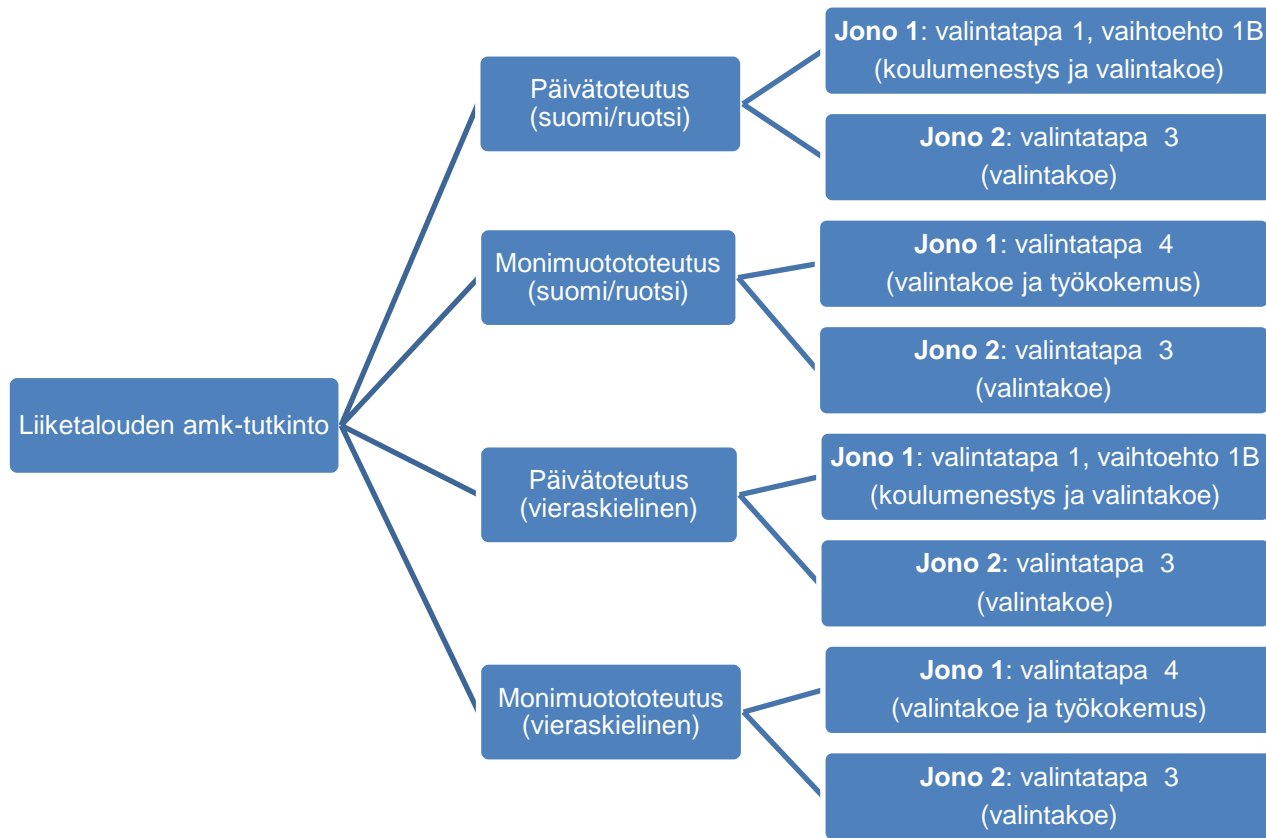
Liiketalouden amk-tutkinto

Päivätoteutus (suomi/ruotsi)

**Jono 1**: valintatapa 1, vaihtoehto 1B (koulumenestys ja valintakoe)

**Jono 2**: valintatapa 3 (valintakoe)

Monimuotototeutus (suomi/ruotsi)

**Jono 1**: valintatapa 4 (valintakoe ja työkokemus)

**Jono 2**: valintatapa 3 (valintakoe)

Päivätoteutus (vieraskielinen)

**Jono 1**: valintatapa 1, vaihtoehto 1B (koulumenestys ja valintakoe)

**Jono 2**: valintatapa 3 (valintakoe)

Monimuotototeutus (vieraskielinen)

**Jono 1**: valintatapa 4 (valintakoe ja työkokemus)

**Jono 2**: valintatapa 3 (valintakoe)